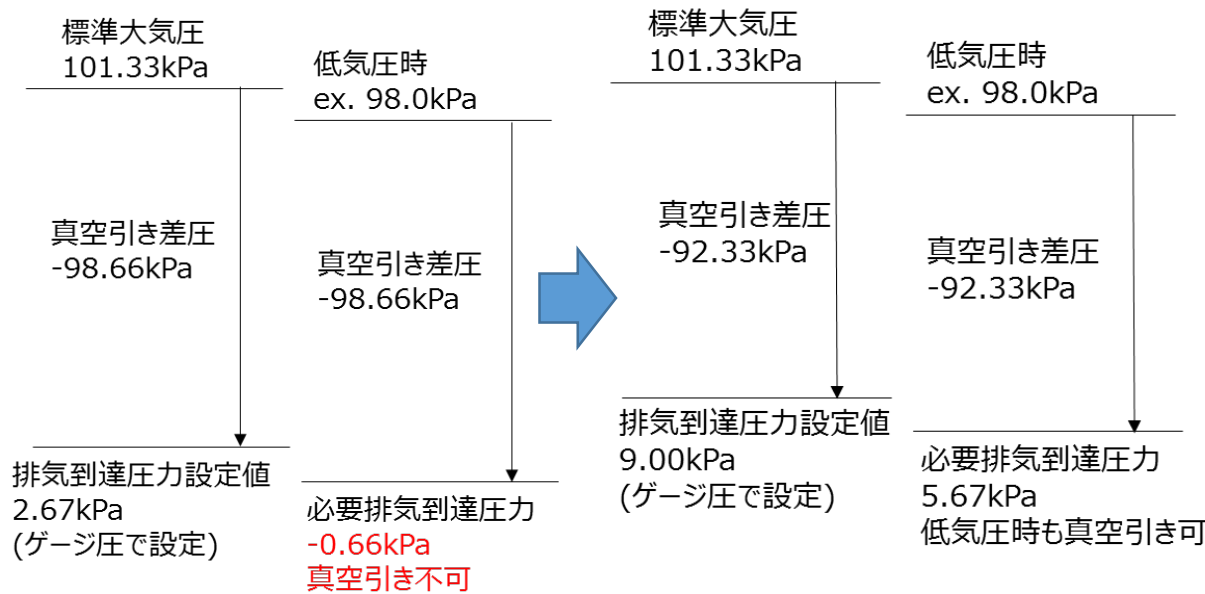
標準大気圧
101.33kPa

真空引き差圧
-98.66kPa

排気到達圧力設定値
2.67kPa
(ゲージ圧で設定)

低気圧時
ex. 98.0kPa

真空引き差圧
-98.66kPa

必要排気到達圧力
-0.66kPa
真空引き不可

標準大気圧
101.33kPa

真空引き差圧
-92.33kPa

排気到達圧力設定値
9.00kPa
(ゲージ圧で設定)

低気圧時
ex. 98.0kPa

真空引き差圧
-92.33kPa

必要排気到達圧力
5.67kPa
低気圧時も真空引き可